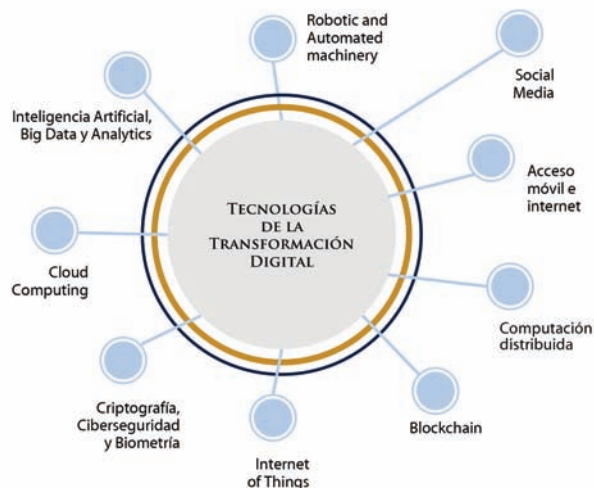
Tecnologías de la Transformación Digital

Robotic and Automated machinery

Social Media

Acceso móvil e internet

Computación distribuida

Blockchain

Internet of Things

Criptografía, Ciberseguridad y Biometría

Cloud Computing

Inteligencia Artificial, Big Data y Analytics